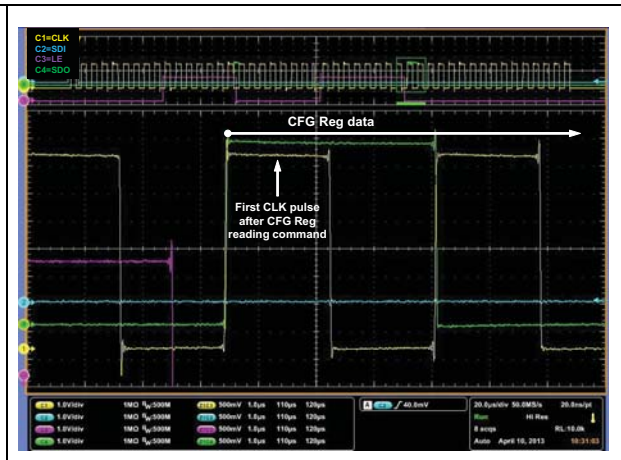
C1=CLK
C2=SDI
C3=LE
C4=SDO

CFG Reg data

First CLK pulse after CFG Reg reading command

2
4
1
3

C1 1.0V/div 1MΩ $B_W$:500M
C2 1.0V/div 1MΩ $B_W$:500M
C3 1.0V/div 1MΩ $B_W$:500M
C4 1.0V/div 1MΩ $B_W$:500M

500mV 1.5µs 110µs 120µs
500mV 1.5µs 110µs 120µs
500mV 1.5µs 110µs 120µs
500mV 1.5µs 110µs 120µs

A C1 ∫ 40.0mV

20.0µs/div 50.0MS/s 20.0ns/pt
Run Hi Res
8 acqs RL:10.0k
Auto April 10, 2013 10:31:03